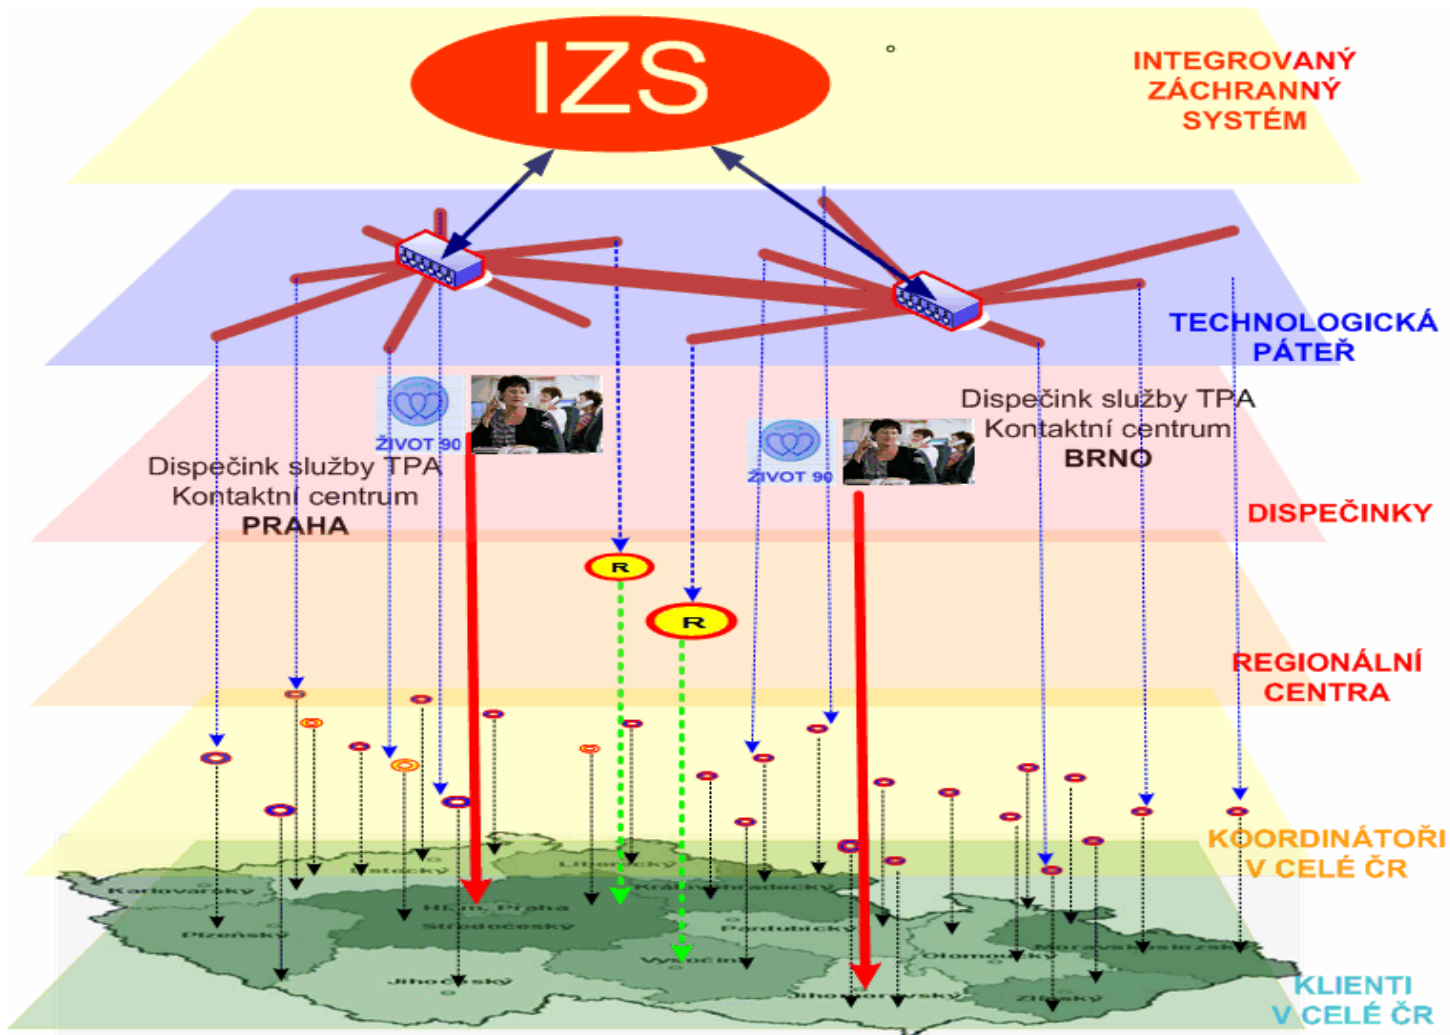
IZS

INTEGROVANÝ ZÁCHRANNÝ SYSTÉM

TECHNOLOGICKÁ PÁTEŘ

ŽIVOT 90

Dispečink služby TPA
Kontaktní centrum
PRAHA

ŽIVOT 90

Dispečink služby TPA
Kontaktní centrum
BRNO

DISPEČINKY

R

R

REGIONÁLNÍ CENTRA

KOORDINÁTOŘI V CELÉ ČR

Karlovarský
Ústecký
Liberecký
Královéhradecký
Hl.m. Praha
Středočeský
Plzeňský
Pardubický
Vysočina
Olomoucký
Moravskoslezský
Jihočeský
Jihomoravský
Zlínský

KLIENTI V CELÉ ČR